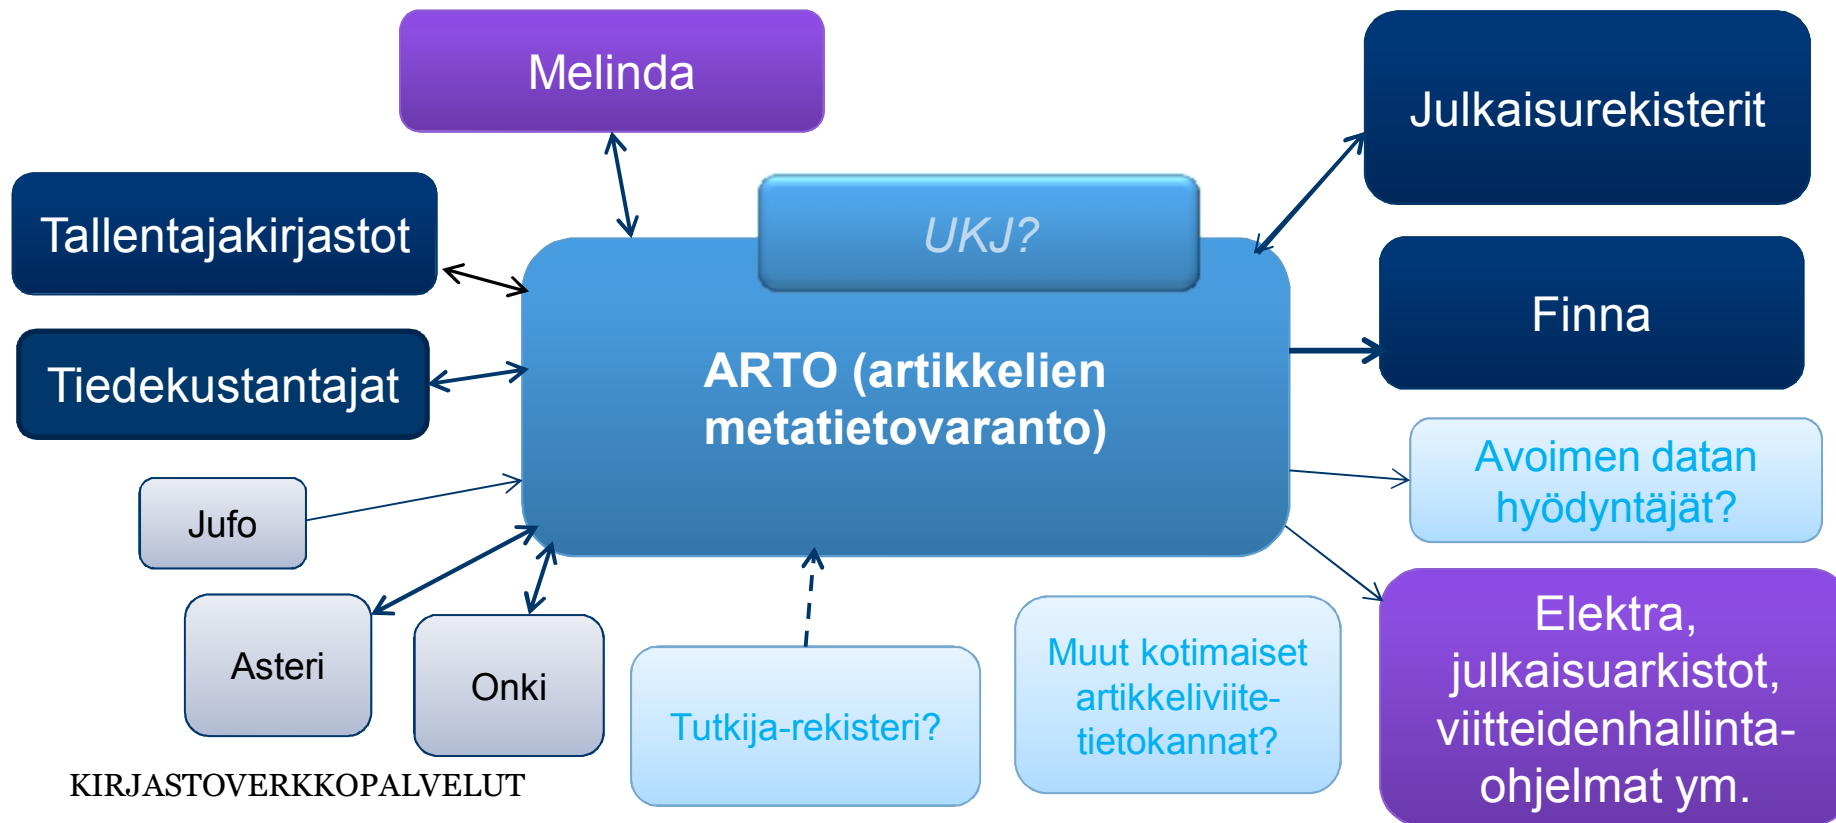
Melinda

Julkaisurekisterit

Tallentajakirjastot

UKJ?

Finna

Tiedekustantajat

ARTO (artikkelien metatietovaranto)

Avoimen datan hyödyntäjät?

Jufo

Elektra, julkaisuarkistot, viitteidenhallintaohjelmat ym.

Asteri

Onki

Tutkija-rekisteri?

Muut kotimaiset artikkeliviitetietokannat?

KIRJASTOVERKKOPALVELUT